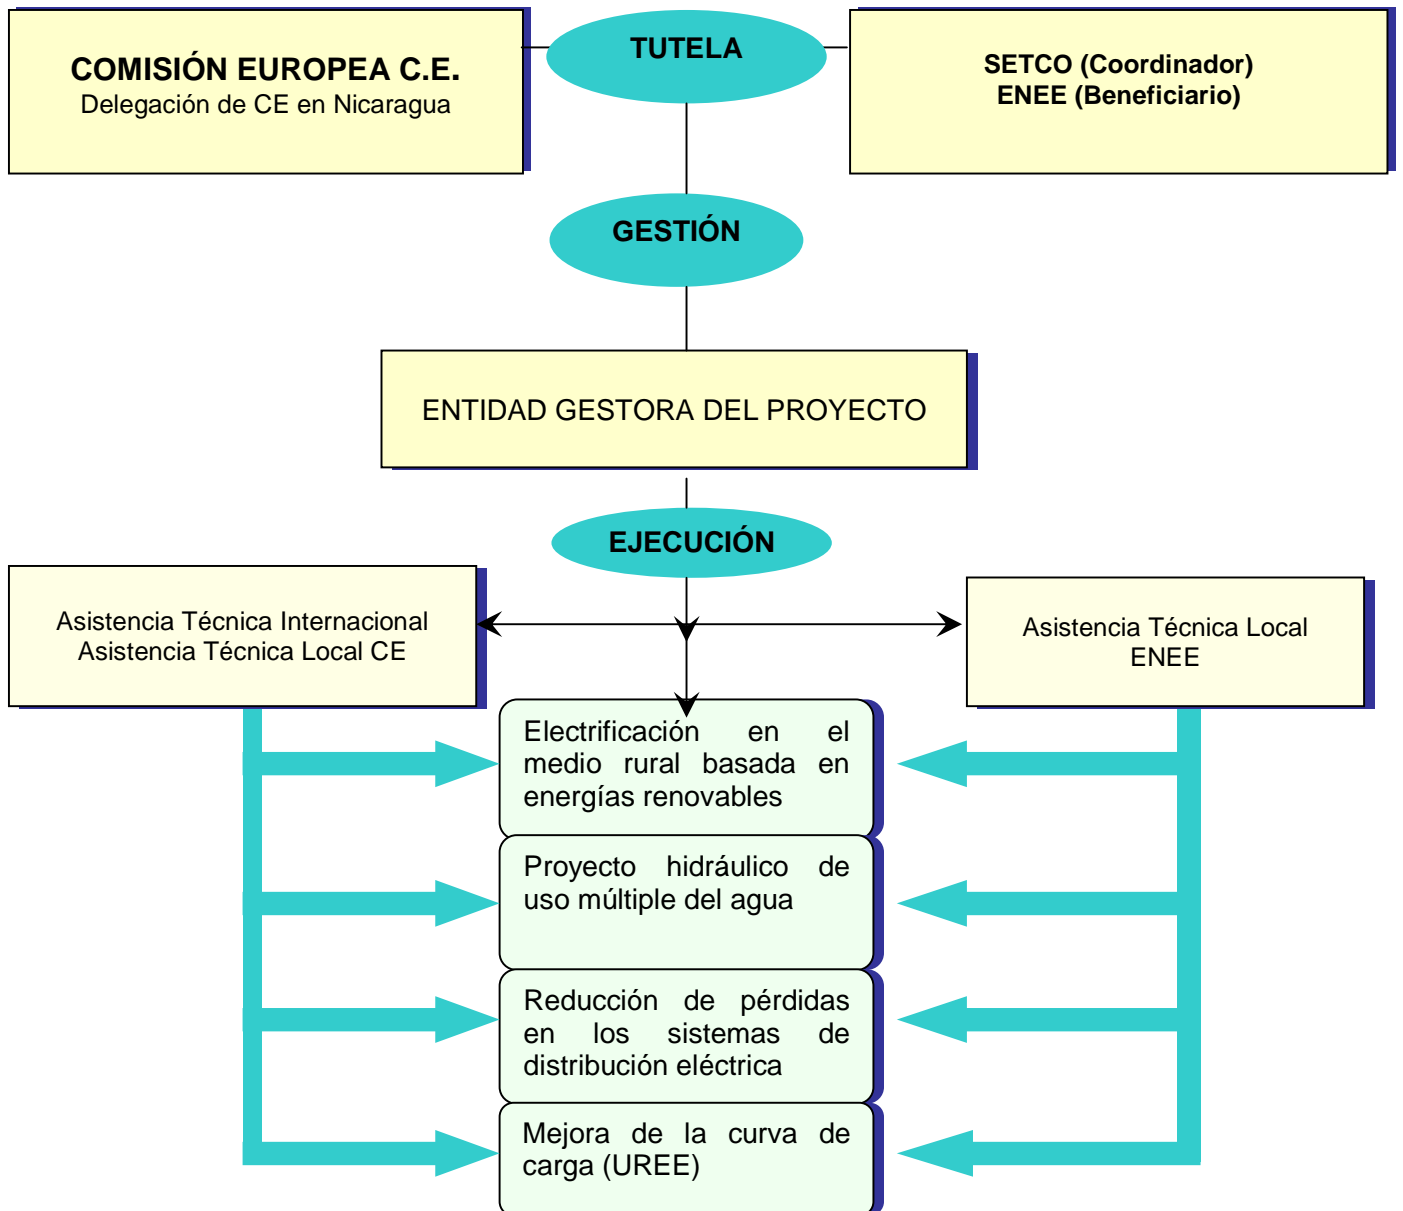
COMISIÓN EUROPEA C.E.
Delegación de CE en Nicaragua

TUTELA

SETCO (Coordinador)
ENEE (Beneficiario)

GESTIÓN

ENTIDAD GESTORA DEL PROYECTO

EJECUCIÓN

Asistencia Técnica Internacional
Asistencia Técnica Local CE

Asistencia Técnica Local
ENEE

Electrificación en el medio rural basada en energías renovables

Proyecto hidráulico de uso múltiple del agua

Reducción de pérdidas en los sistemas de distribución eléctrica

Mejora de la curva de carga (UREE)